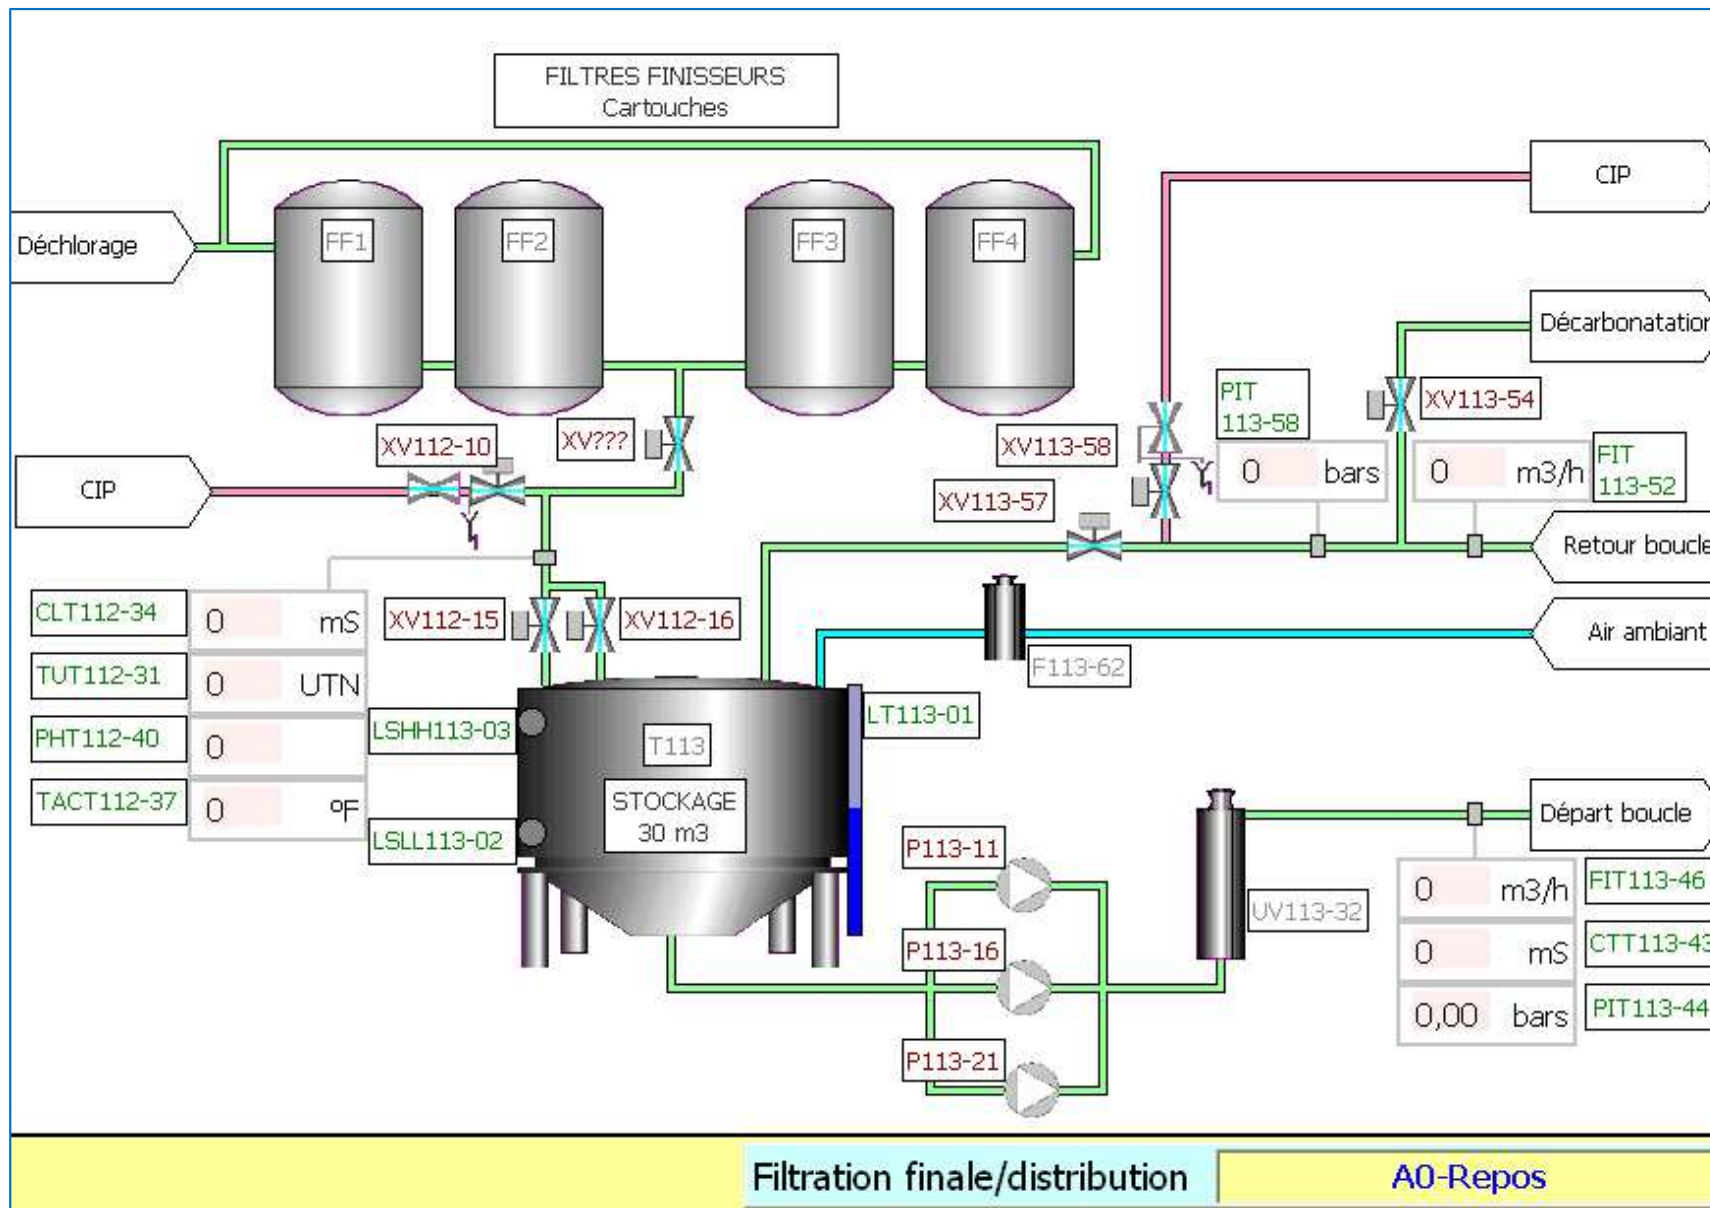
FILTRES FINISSEURS
Cartouches

Déchlorage

FF1

FF2

FF3

FF4

CIP

Décarbonatation

CIP

XV112-10

XV???

XV113-58

PIT 113-58

XV113-54

0 bars

0 m3/h

FIT 113-52

XV113-57

Retour boucle

CLT112-34

0 mS

XV112-15

XV112-16

Air ambiant

F113-62

TUT112-31

0 UTN

PHT112-40

0

LSHH113-03

T113

LT113-01

TACT112-37

0 ºF

STOCKAGE 30 m3

LSLL113-02

Départ boucle

P113-11

0 m3/h

FIT113-46

UV113-32

P113-16

0 mS

CTT113-43

0,00 bars

PIT113-44

P113-21

Filtration finale/distribution

A0-Repos